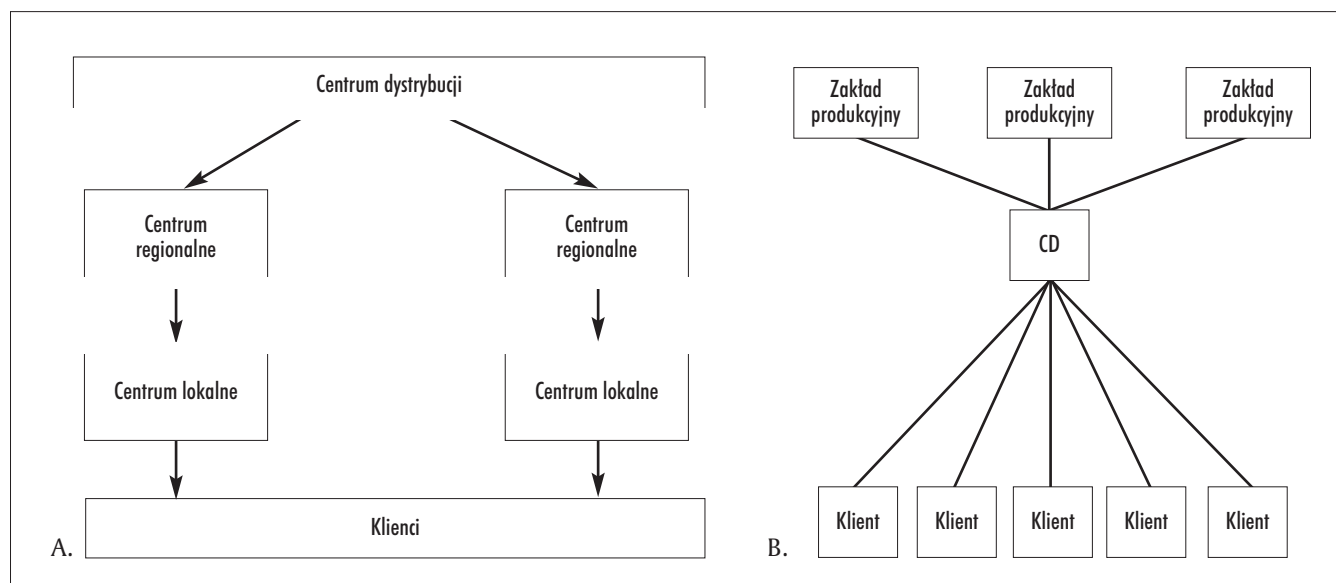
Centrum dystrybucji

Centrum regionalne

Centrum regionalne

Centrum lokalne

Centrum lokalne

Klienci

A.

Zakład produkcyjny

Zakład produkcyjny

Zakład produkcyjny

CD

Klient

Klient

Klient

Klient

Klient

B.